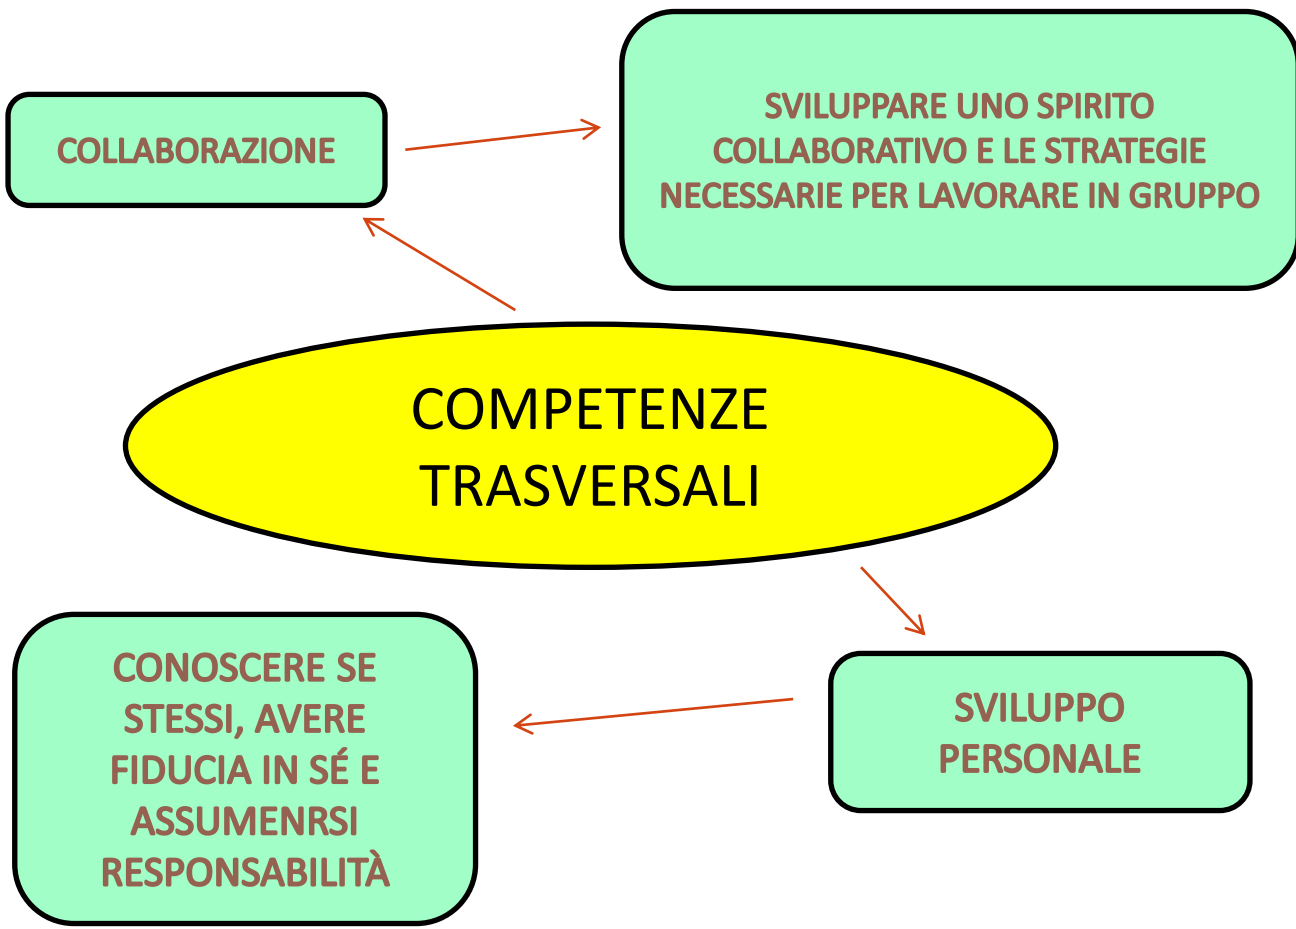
COLLABORAZIONE

SVILUPPARE UNO SPIRITO COLLABORATIVO E LE STRATEGIE NECESSARIE PER LAVORARE IN GRUPPO

COMPETENZE TRASVERSALI

CONOSCERE SE STESSI, AVERE FIDUCIA IN SÉ E ASSUMENRSI RESPONSABILITÀ

SVILUPPO PERSONALE